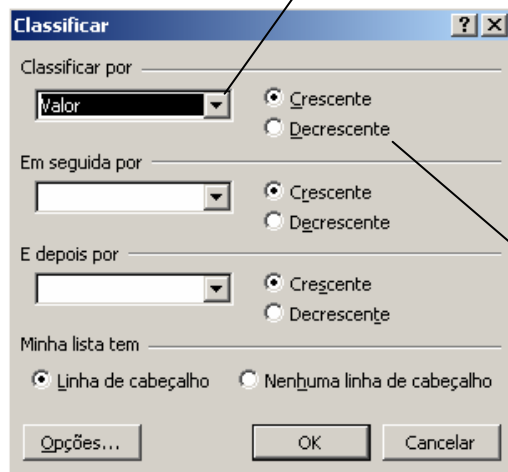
Classificar

?

X

Classificar por

Valor

Crescente

Decrescente

Em seguida por

Crescente

Decrescente

E depois por

Crescente

Decrescente

Minha lista tem

Linha de cabeçalho

Nenhuma linha de cabeçalho

Opções...

OK

Cancelar